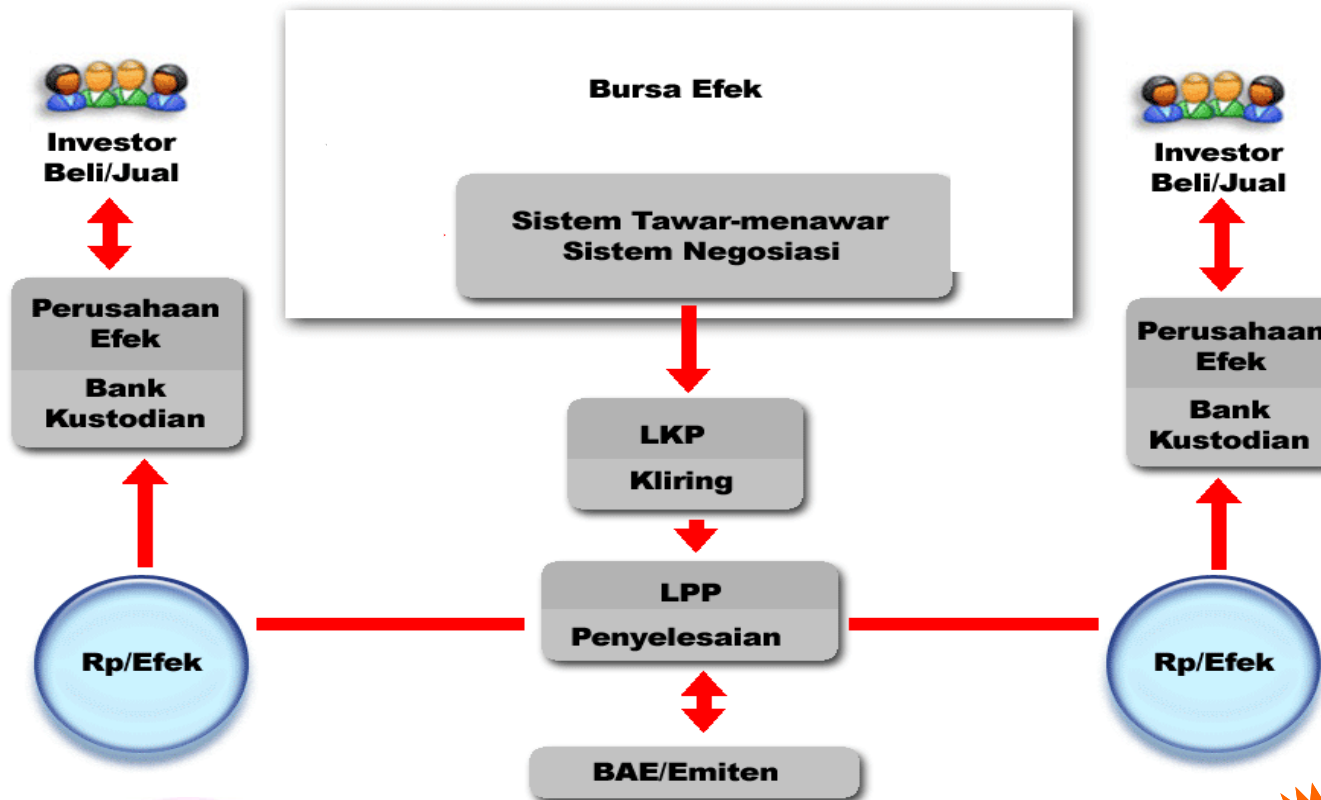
Investor
Beli/Jual

Perusahaan Efek

Bank Kustodian

Rp/Efek

Bursa Efek

Sistem Tawar-menawar
Sistem Negosiasi

LKP

Kliring

LPP

Penyelesaian

BAE/Emiten

Investor
Beli/Jual

Perusahaan Efek

Bank Kustodian

Rp/Efek